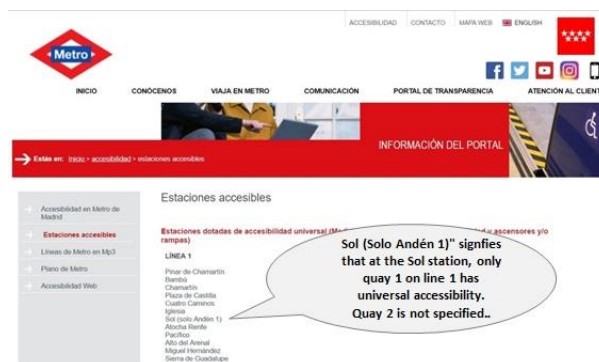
ACCESIBILIDAD CONTACTO MAPA WEB ENGLISH

Metro

INICIO CONÓCENOS VIAJA EN METRO COMUNICACIÓN PORTAL DE TRANSPARENCIA ATENCIÓN AL CLIENT

INFORMACIÓN DEL PORTAL

Estás en: Inicio > accesibilidad > estaciones accesibles

Accesibilidad en Metro de Madrid

Estaciones accesibles

Líneas de Metro en Mp3

Plano de Metro

Accesibilidad Web

Estaciones accesibles

Estaciones dotadas de accesibilidad universal (Me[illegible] y ascensores y/o rampas)

LÍNEA 1

Pinar de Chamartín
Bambú
Chamartín
Plaza de Castilla
Cuatro Caminos
Iglesia
Sol (solo Andén 1)
Atocha Renfe
Pacífico
Alto del Arenal
Miguel Hernández
Sierra de Guadalupe

Sol (Solo Andén 1)" signfies that at the Sol station, only quay 1 on line 1 has universal accessibility. Quay 2 is not specified..